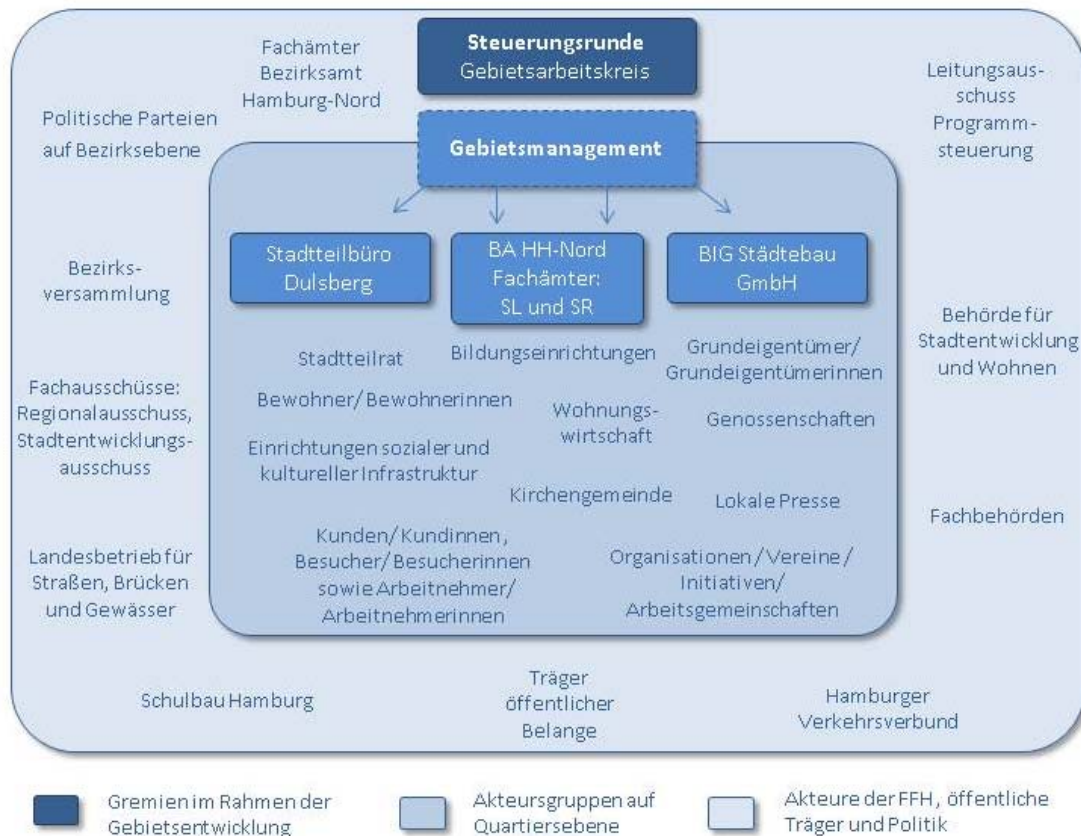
Steuerungsrunde
Gebietsarbeitskreis

Fachämter Bezirksamt Hamburg-Nord

Leitungsausschuss Programmsteuerung

Politische Parteien auf Bezirksebene

Gebietsmanagement

Stadtteilbüro Dulsberg

BA HH-Nord Fachämter: SL und SR

BIG Städtebau GmbH

Bezirksversammlung

Behörde für Stadtentwicklung und Wohnen

Stadtteilrat

Bildungseinrichtungen

Grundeigentümer/ Grundeigentümerinnen

Fachausschüsse: Regionalausschuss, Stadtentwicklungsausschuss

Bewohner/ Bewohnerinnen

Wohnungswirtschaft

Genossenschaften

Einrichtungen sozialer und kultureller Infrastruktur

Kirchengemeinde

Lokale Presse

Fachbehörden

Landesbetrieb für Straßen, Brücken und Gewässer

Kunden/ Kundinnen, Besucher/ Besucherinnen sowie Arbeitnehmer/ Arbeitnehmerinnen

Organisationen / Vereine / Initiativen/ Arbeitsgemeinschaften

Schulbau Hamburg

Träger öffentlicher Belange

Hamburger Verkehrsverbund

Gremien im Rahmen der Gebietsentwicklung

Akteursgruppen auf Quartiersebene

Akteure der FFH, öffentliche Träger und Politik